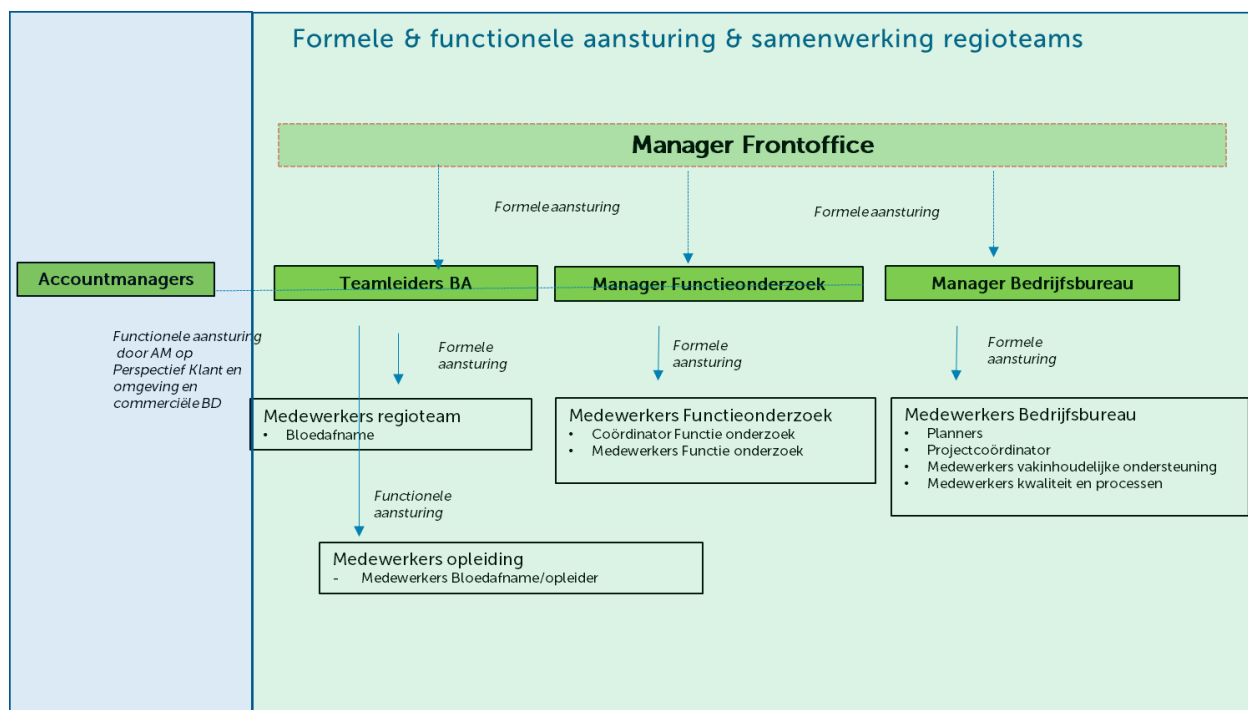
Formele & functionele aansturing & samenwerking regioteams

Manager Frontoffice

Formeleaansturing

Formeleaansturing

Accountmanagers

Teamleiders BA

Manager Functieonderzoek

Manager Bedrijfsbureau

Functionele aansturing door AM op Perspectief Klant en omgeving en commerciële BD

Formele aansturing

Formele aansturing

Formele aansturing

Medewerkers regioteam
• Bloedafname

Medewerkers Functieonderzoek
• Coördinator Functie onderzoek
• Medewerkers Functie onderzoek

Medewerkers Bedrijfsbureau
• Planners
• Projectcoördinator
• Medewerkers vakinhoudelijke ondersteuning
• Medewerkers kwaliteit en processen

Functionele aansturing

Medewerkers opleiding
- Medewerkers Bloedafname/opleider